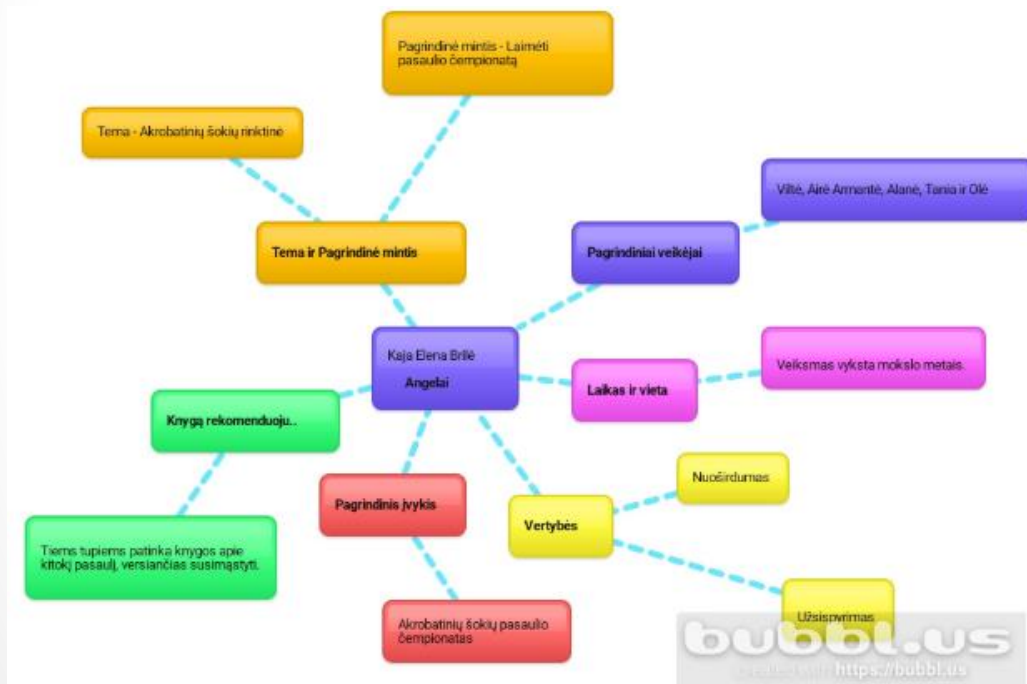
Pagrindinė mintis - Laimėti pasaulio čempionatą

Tema - Akrobatinių šokių rinktinė

Tema ir Pagrindinė mintis

Viltė, Airė Armantė, Alanė, Tania ir Olė

Pagrindiniai veikėjai

Kaja Elena Brilė
Angelai

Laikas ir vieta

Veiksmas vyksta mokslo metais.

Knygą rekomenduoju..

Tiems tupiems patinka knygos apie kitokį pasaulį, versiančias susimąstyti.

Pagrindinis įvykis

Vertybės

Nuoširdumas

Užsispyrimas

Akrobatinių šokių pasaulio čempionatas

bubbl.us
created with https://bubbl.us